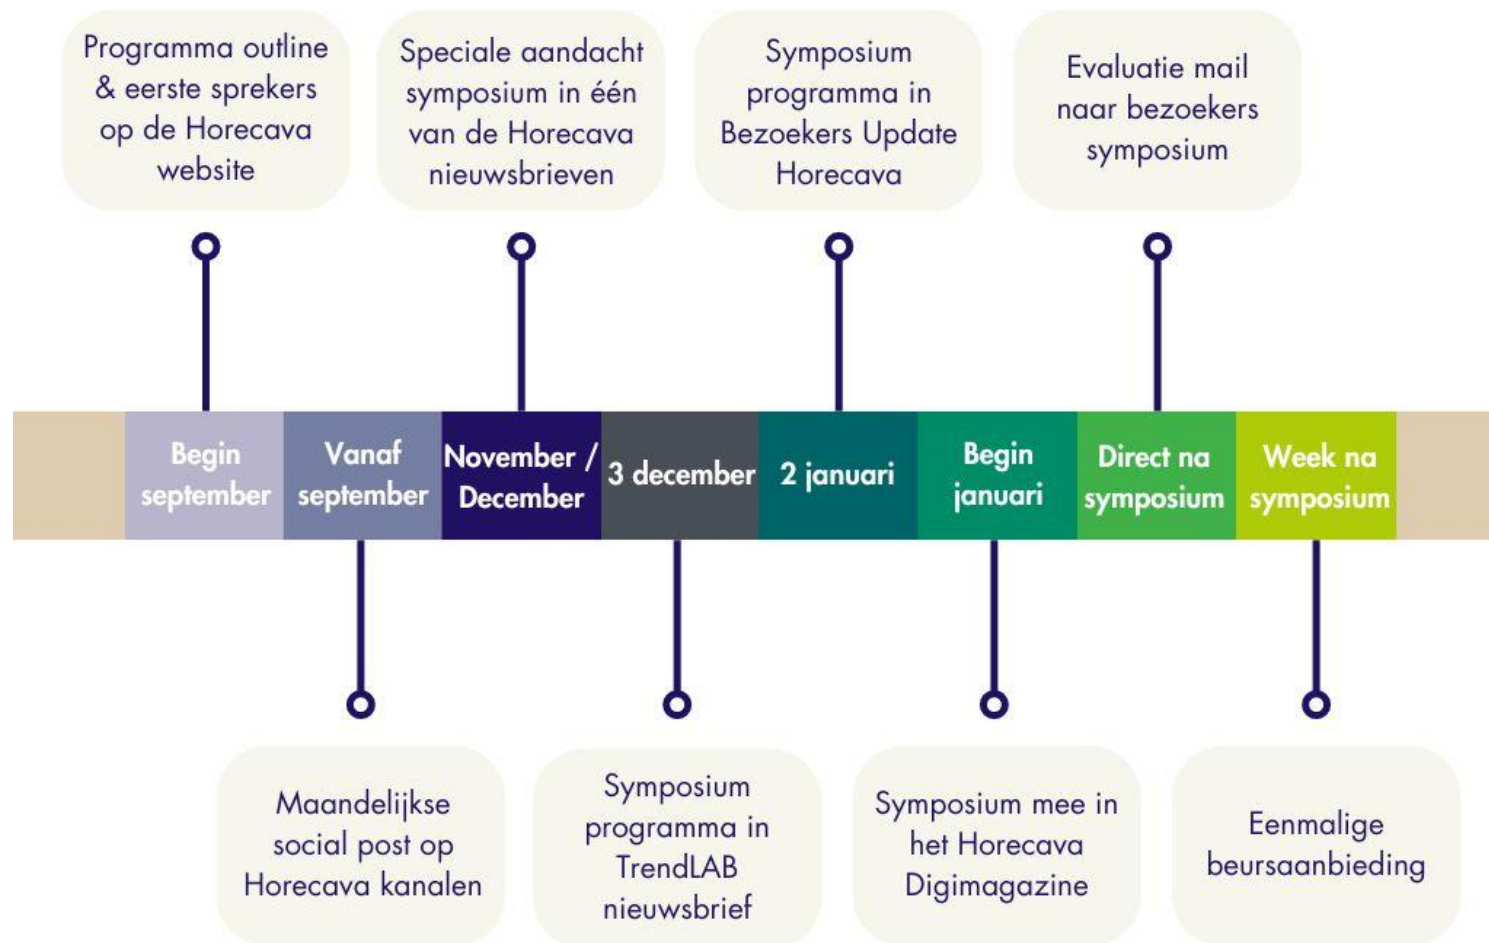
Programma outline & eerste sprekers op de Horecava website

Speciale aandacht symposium in één van de Horecava nieuwsbrieven

Symposium programma in Bezoekers Update Horecava

Evaluatie mail naar bezoekers symposium

Begin september

Vanaf september

November / December

3 december

2 januari

Begin januari

Direct na symposium

Week na symposium

Maandelijkse social post op Horecava kanalen

Symposium programma in TrendLAB nieuwsbrief

Symposium mee in het Horecava Digimagazine

Eenmalige beursaanbieding